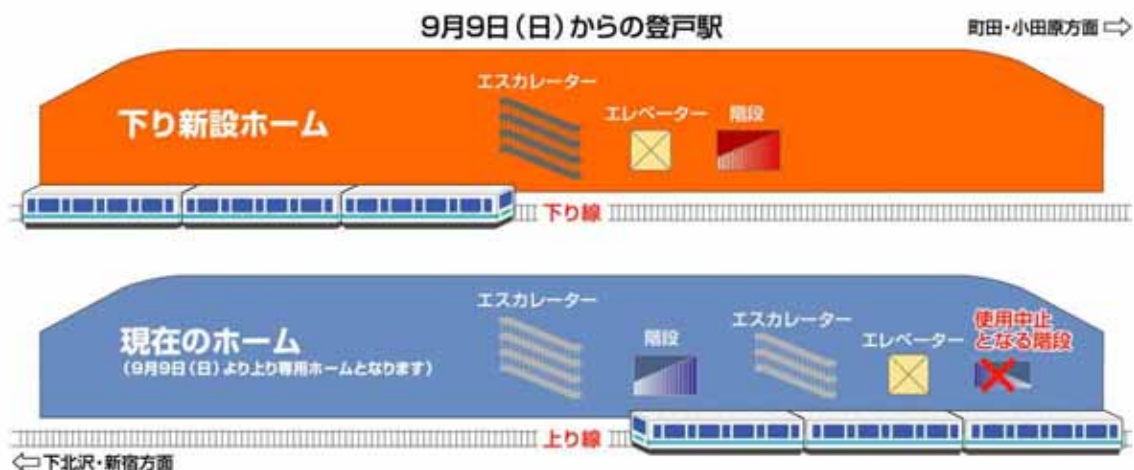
9月9日（日）からの登戸駅

町田・小田原方面 ⇨

下り新設ホーム

エスカレーター

エレベーター

階段

下り線

現在のホーム
（9月9日（日）より上り専用ホームとなります）

エスカレーター

階段

エスカレーター

エレベーター

使用中止となる階段

上り線

⇦ 下北沢・新宿方面